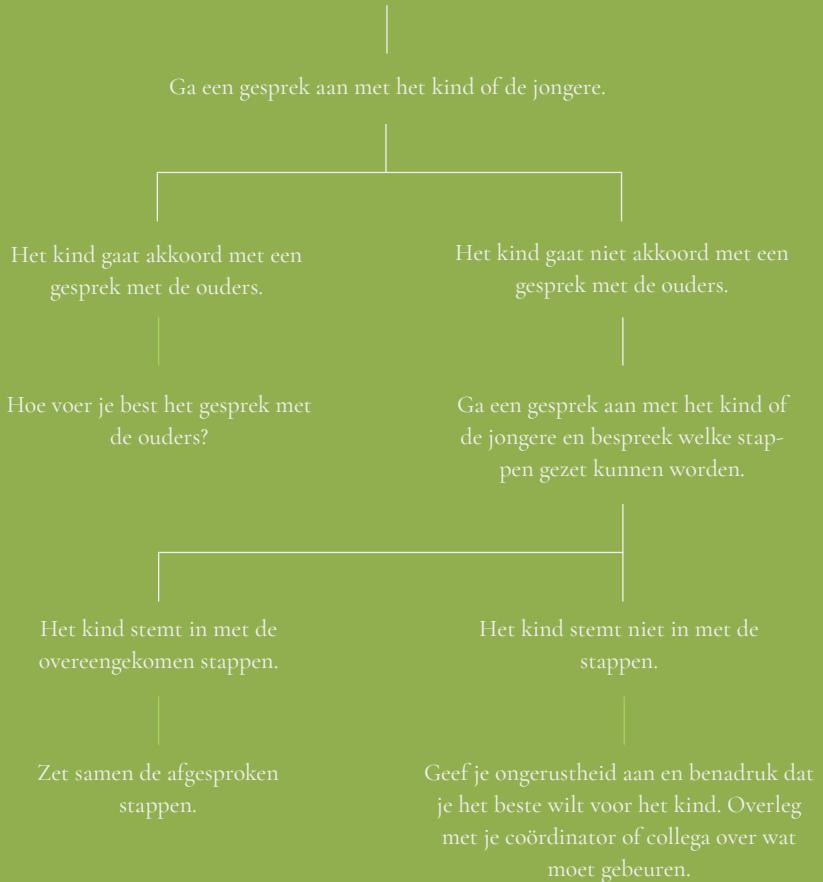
Ga een gesprek aan met het kind of de jongere.

Het kind gaat akkoord met een gesprek met de ouders.

Hoe voer je best het gesprek met de ouders?

Het kind gaat niet akkoord met een gesprek met de ouders.

Ga een gesprek aan met het kind of de jongere en bespreek welke stappen gezet kunnen worden.

Het kind stemt in met de overeengekomen stappen.

Zet samen de afgesproken stappen.

Het kind stemt niet in met de stappen.

Geef je ongerustheid aan en benadruk dat je het beste wilt voor het kind. Overleg met je coördinator of collega over wat moet gebeuren.